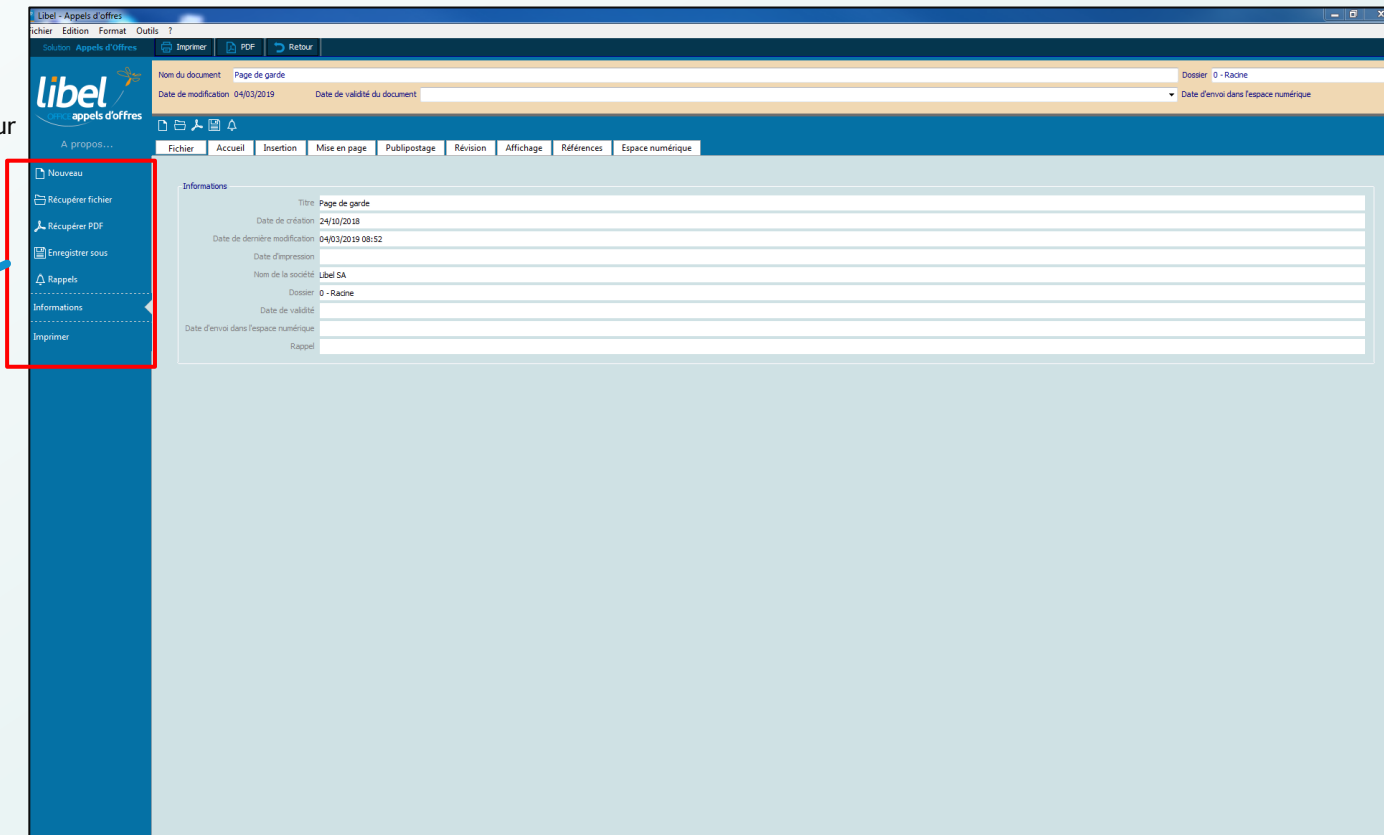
ur

Libel - Appels d'offres
ichier Edition Format Outils ?
Solution: Appels d'Offres
Imprimer PDF Retour

libel
office appels d'offres
A propos...

Nom du document Page de garde
Dossier 0 - Racine
Date de modification 04/03/2019
Date de validité du document
Date d'envoi dans l'espace numérique

Fichier | Accueil | Insertion | Mise en page | Publipostage | Révision | Affichage | Références | Espace numérique

Nouveau
Récupérer fichier
Récupérer PDF
Enregistrer sous
Rappels
Informations
Imprimer

Informations

| | |
|---|---|
| Titre | Page de garde |
| Date de création | 24/10/2018 |
| Date de dernière modification | 04/03/2019 08:52 |
| Date d'impression | |
| Nom de la société | Libel SA |
| Dossier | 0 - Racine |
| Date de validité | |
| Date d'envoi dans l'espace numérique | |
| Rappel | |